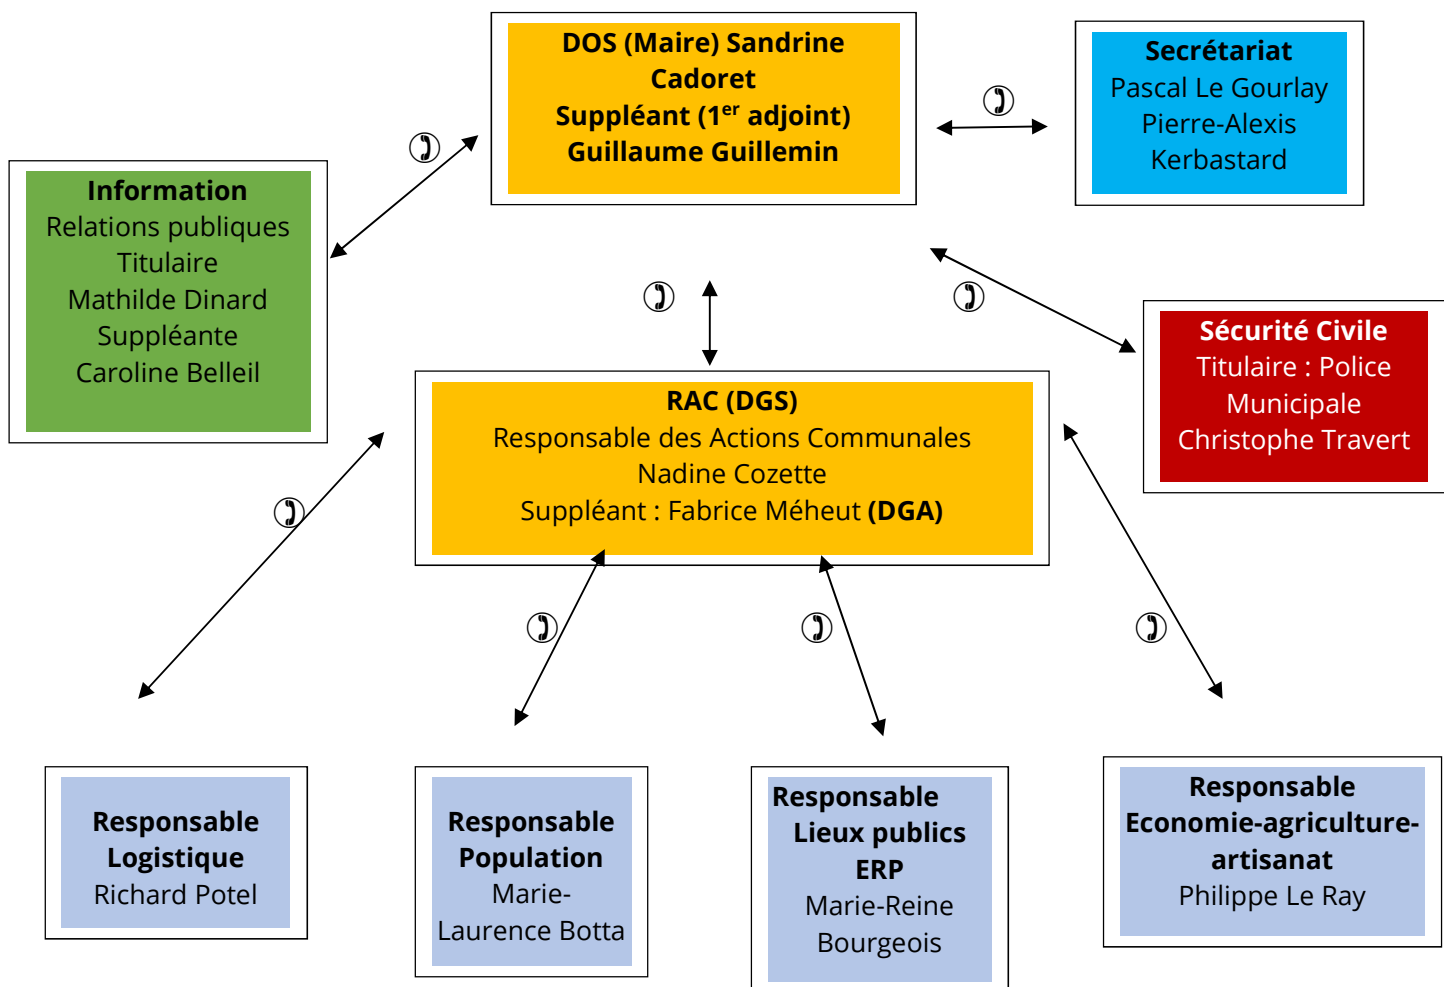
**DOS (Maire) Sandrine Cadoret**
**Suppléant (1$^{er}$ adjoint) Guillaume Guillemin**

**Secrétariat**
Pascal Le Gourlay
Pierre-Alexis Kerbastard

**Information**
Relations publiques
Titulaire
Mathilde Dinard
Suppléante
Caroline Belleil

**Sécurité Civile**
Titulaire : Police Municipale
Christophe Travert

**RAC (DGS)**
Responsable des Actions Communales
Nadine Cozette
Suppléant : Fabrice Méheut **(DGA)**

**Responsable Logistique**
Richard Potel

**Responsable Population**
Marie-Laurence Botta

**Responsable Lieux publics ERP**
Marie-Reine Bourgeois

**Responsable Economie-agriculture-artisanat**
Philippe Le Ray